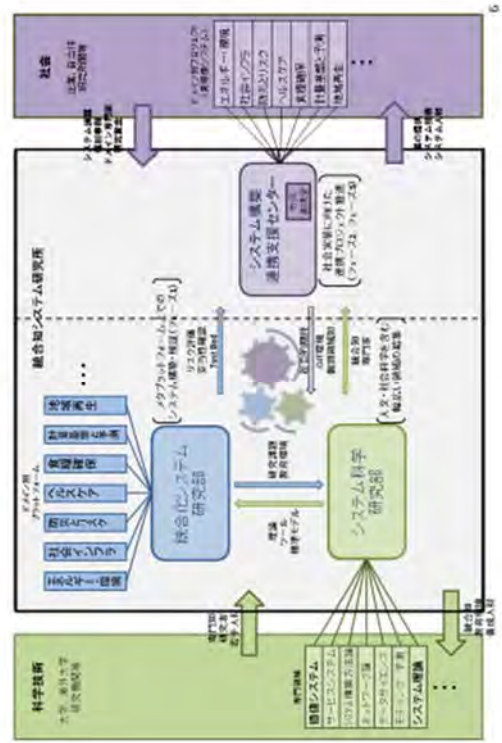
6

社会

企業、自治体
国などの政策

ドメイン別プロジェクト（連携先システム）

エネルギー・環境
社会インフラ
防災とリスク
ヘルスケア
食糧確保
計算基盤と予測
地域再生

・・・

システム構築
ドメイン別課題
推進協議

統合知システム研究所

システム構築
連携支援センター

社会実装に向けた
連携プロジェクト推進
（フェーズ1、フェーズ2）

ドメイン別
プラットフォーム

エネルギー・環境
社会インフラ
防災とリスク
ヘルスケア
食糧確保
計算基盤と予測
地域再生

・・・

統合化システム
研究部

メタプラットフォーム上での
システム構築・検証（フェーズ1）

リスク評価
妥当性確認
Test Bed

社会課題
研究課題

研究課題
要素技術

理論
ツール
標準モデル

システム科学
研究部

統合知
新領域

人文・社会科学を含む
融合と新領域の創生

科学技術

大学、産総研など
研究機関

専門領域

価値システム
サービスシステム
制御・最適化理論
ネットワーク論
データサイエンス
モデリング・予測
システム理論

・・・

現実問題
研究課題
技術入力

統合知
新領域
成果出力